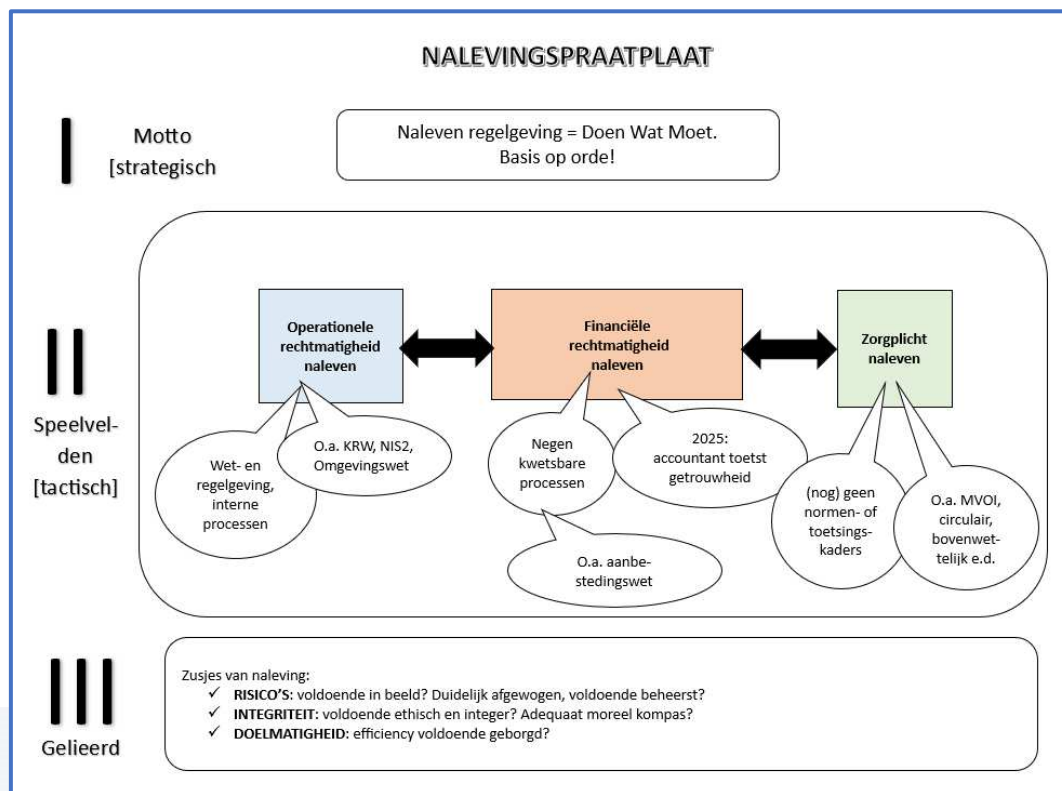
NALEVINGSPRAATPLAAT

I

Motto [strategisch

Naleven regelgeving = Doen Wat Moet. Basis op orde!

II

Speelvelden [tactisch]

Operationele rechtmatigheid naleven

Financiële rechtmatigheid naleven

Zorgplicht naleven

Wet- en regelgeving, interne processen

O.a. KRW, NIS2, Omgevingswet

Negen kwetsbare processen

2025: accountant toetst getrouwheid

O.a. aanbestedingswet

(nog) geen normen- of toetsingskaders

O.a. MVOI, circulair, bovenwettelijk e.d.

III

Gelieerd

Zusjes van naleving:
✓ RISICO'S: voldoende in beeld? Duidelijk afgewogen, voldoende beheerst?
✓ INTEGRITEIT: voldoende ethisch en integer? Adequaat moreel kompas?
✓ DOELMATIGHEID: efficiency voldoende geborgd?